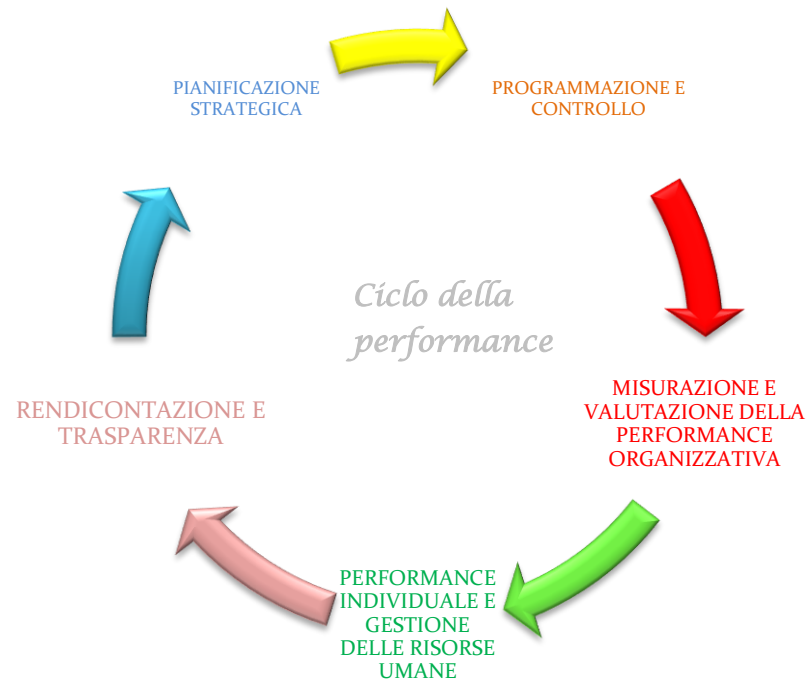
PIANIFICAZIONE STRATEGICA

PROGRAMMAZIONE E CONTROLLO

Ciclo della performance

MISURAZIONE E VALUTAZIONE DELLA PERFORMANCE ORGANIZZATIVA

PERFORMANCE INDIVIDUALE E GESTIONE DELLE RISORSE UMANE

RENDICONTAZIONE E TRASPARENZA